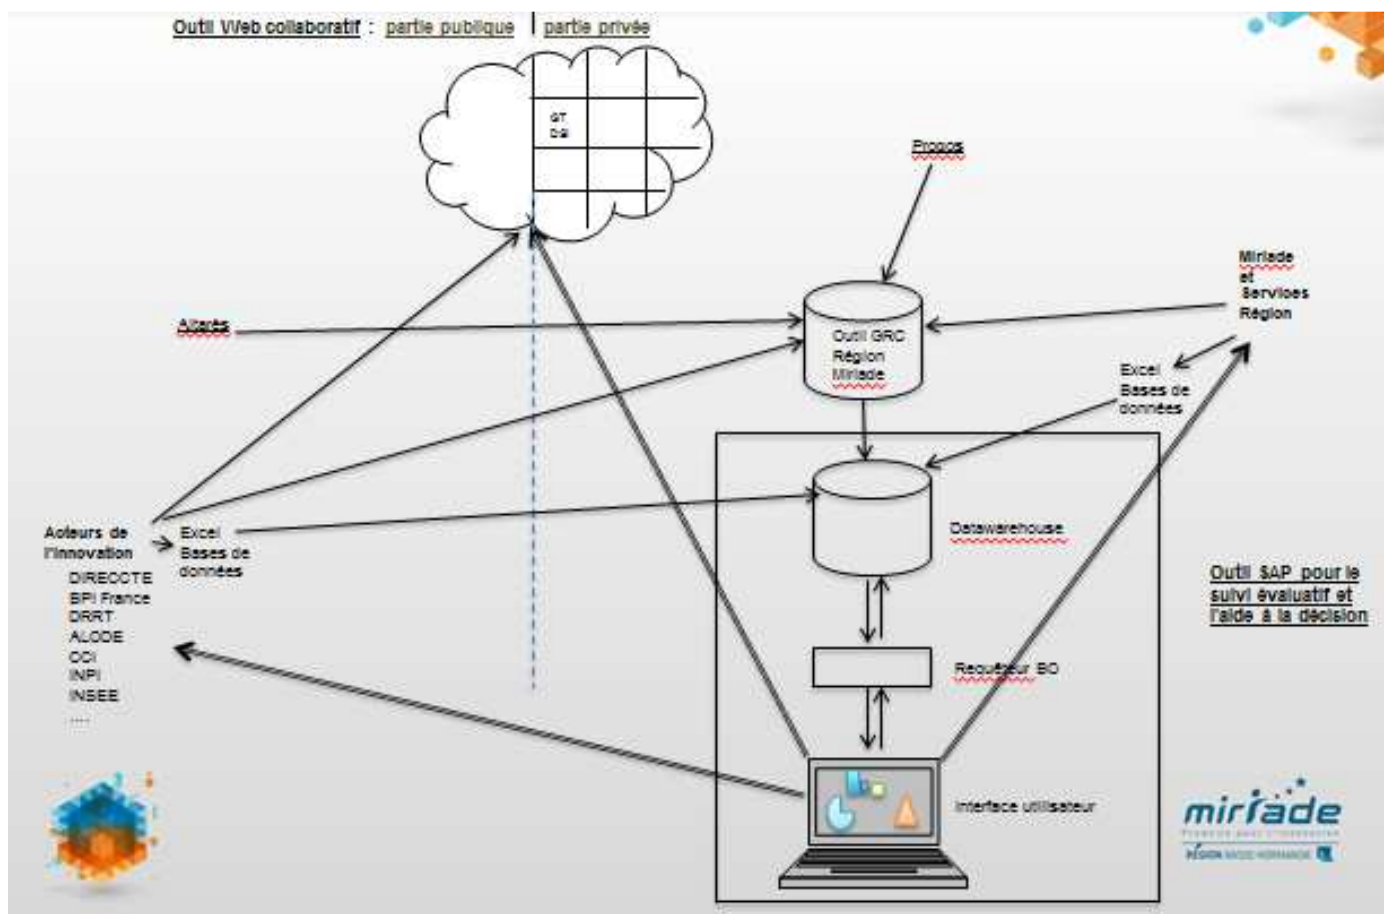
Outil Web collaboratif : partie publique | partie privée

GT
DA

Progos

Mirlade
et
Services
Région

Altarès

Outil GRC
Région
Mirlade

Excel
Bases de
données

Datawarehouse

Acteurs de l'innovation
DIRECCTE
BPI France
DRRT
ALODE
CCI
INPI
INSEE
.....

Excel
Bases de
données

Outil SAP pour le suivi évaluatif et l'aide à la décision

Requêteur BO

Interface utilisateur

mirlade
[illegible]
RÉGION BASSE-NORMANDIE